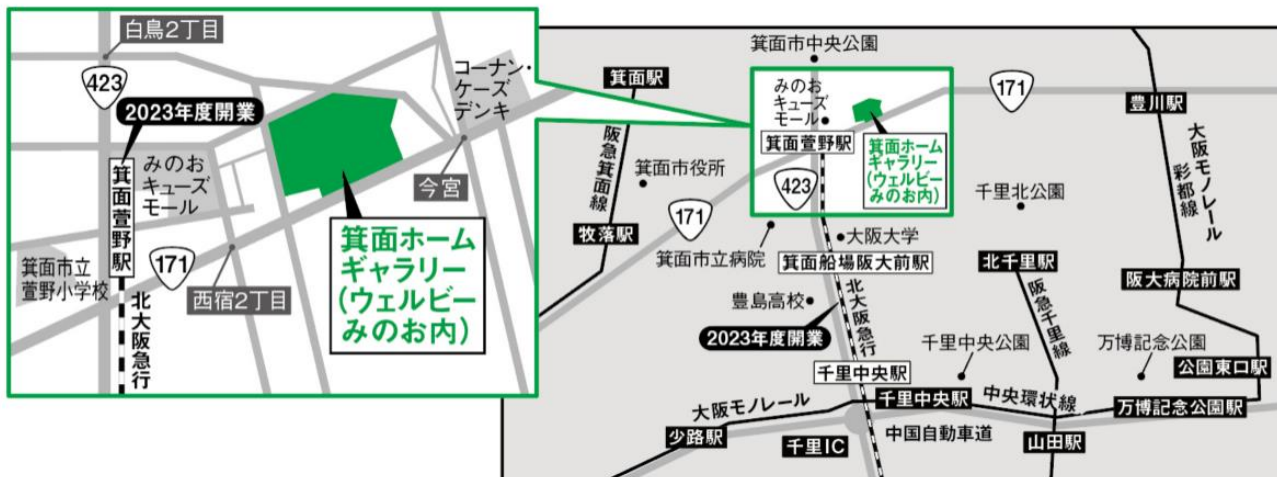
白鳥2丁目

423

2023年度開業

箕面萱野駅

みのお
キューズ
モール

箕面市立
萱野小学校

171

北大阪急行

西宿2丁目

コーナン・
ケーズ
デンキ

今宮

箕面ホーム
ギャラリー
(ウェルビー
みのお内)

箕面市中央公園

箕面駅

阪急箕面線

箕面市役所

牧落駅

171

箕面市立病院

みのお
キューズ
モール

箕面萱野駅

423

箕面ホーム
ギャラリー
(ウェルビー
みのお内)

171

大阪大学

箕面船場阪大前駅

豊島高校

2023年度開業

北大阪急行

千里中央駅

千里北公園

北千里駅

阪急千里線

千里中央公園

豊川駅

大阪モノレール彩都線

阪大病院前駅

万博記念公園

公園東口駅

中央環状線

万博記念公園駅

大阪モノレール

少路駅

千里中央駅

千里IC

中国自動車道

山田駅